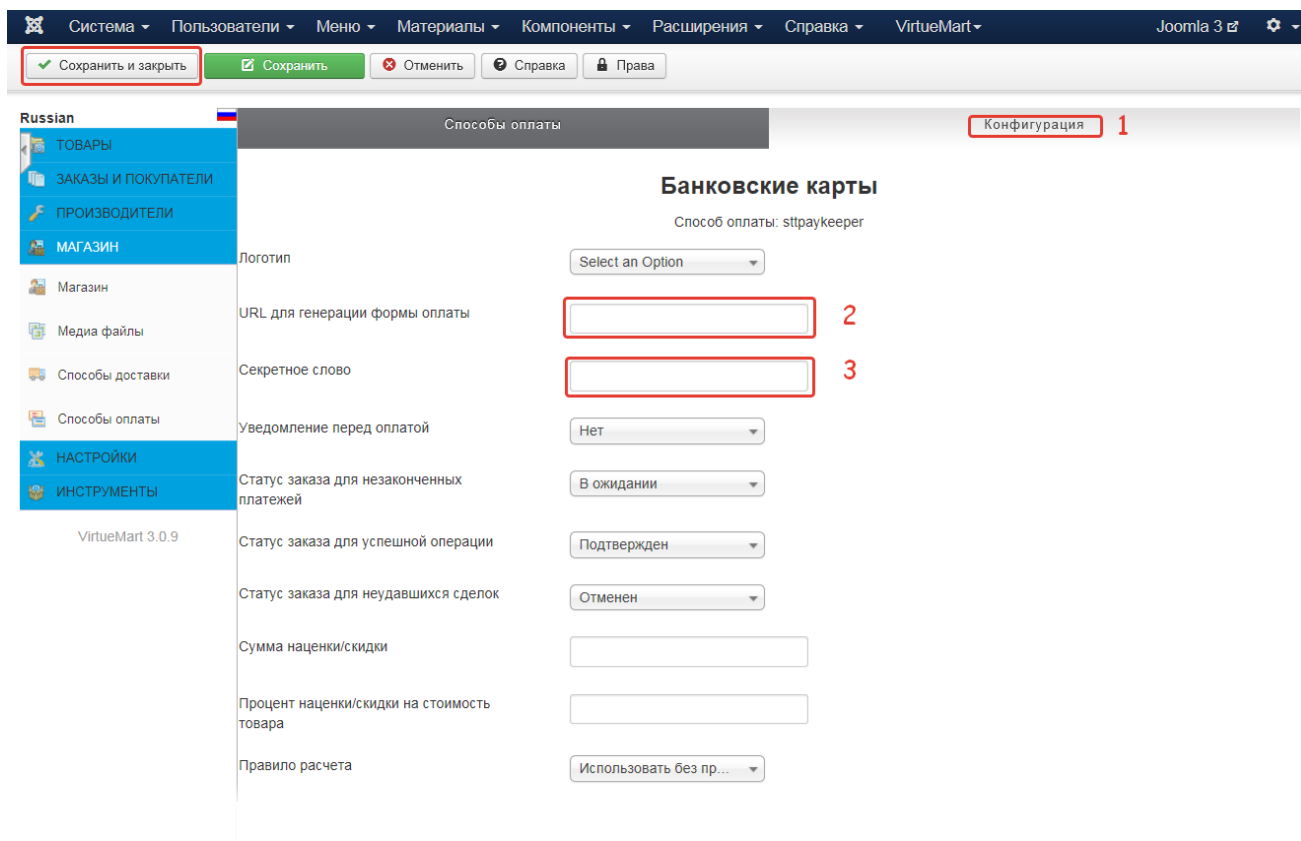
Система ▾ Пользователи ▾ Меню ▾ Материалы ▾ Компоненты ▾ Расширения ▾ Справка ▾ VirtueMart ▾ Joomla 3

Сохранить и закрыть | Сохранить | Отменить | Справка | Права

Russian

ТОВАРЫ
ЗАКАЗЫ И ПОКУПАТЕЛИ
ПРОИЗВОДИТЕЛИ
МАГАЗИН
Магазин
Медиа файлы
Способы доставки
Способы оплаты
НАСТРОЙКИ
ИНСТРУМЕНТЫ

VirtueMart 3.0.9

Способы оплаты

Конфигурация 1

Банковские карты

Способ оплаты: sttpaykeeper

Логотип
Select an Option

URL для генерации формы оплаты
2

Секретное слово
3

Уведомление перед оплатой
Нет

Статус заказа для незаконченных платежей
В ожидании

Статус заказа для успешной операции
Подтвержден

Статус заказа для неудавшихся сделок
Отменен

Сумма наценки/скидки

Процент наценки/скидки на стоимость товара

Правило расчета
Использовать без пр...